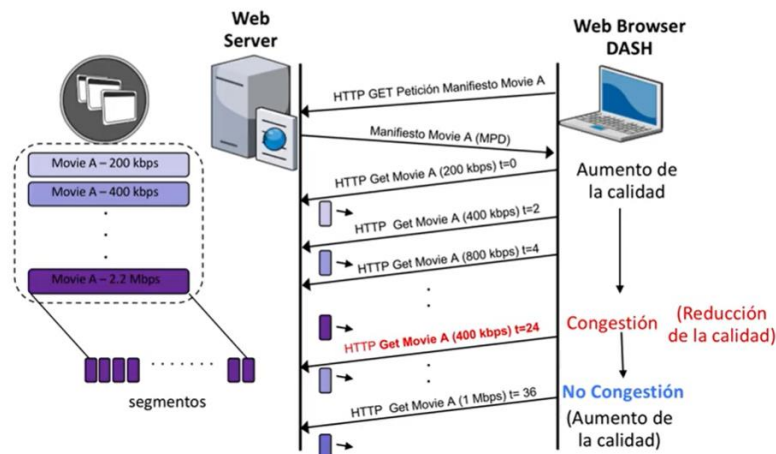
Web Server

Web Browser DASH

Movie A – 200 kbps

Movie A – 400 kbps

.

.

Movie A – 2.2 Mbps

segmentos

HTTP GET Petición Manifiesto Movie A

Manifiesto Movie A (MPD)

HTTP Get Movie A (200 kbps) t=0

HTTP Get Movie A (400 kbps) t=2

HTTP Get Movie A (800 kbps) t=4

HTTP Get Movie A (400 kbps) t=24

HTTP Get Movie A (1 Mbps) t= 36

Aumento de la calidad

Congestión

(Reducción de la calidad)

No Congestión

(Aumento de la calidad)